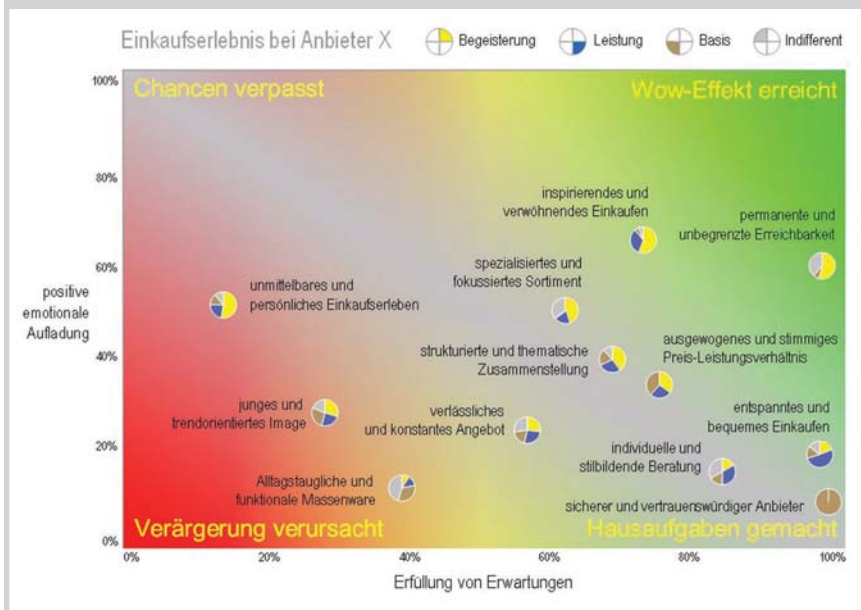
Einkaufserlebnis bei Anbieter X

Begeisterung

Leistung

Basis

Indifferent

Chancen verpasst

Wow-Effekt erreicht

Verärgerung verursacht

Hausaufgaben gemacht

positive emotionale Aufladung

100%

80%

60%

40%

20%

0%

inspirierendes und verwöhnendes Einkaufen

permanente und unbegrenzte Erreichbarkeit

spezialisiertes und fokussiertes Sortiment

unmittelbares und persönliches Einkaufserleben

ausgewogenes und stimmiges Preis-Leistungsverhältnis

strukturierte und thematische Zusammenstellung

junges und trendorientiertes Image

verlässliches und konstantes Angebot

entspanntes und bequemes Einkaufen

individuelle und stilbildende Beratung

Alltagstaugliche und funktionale Massenware

sicherer und vertrauenswürdiger Anbieter

0%

20%

40%

60%

80%

100%

Erfüllung von Erwartungen